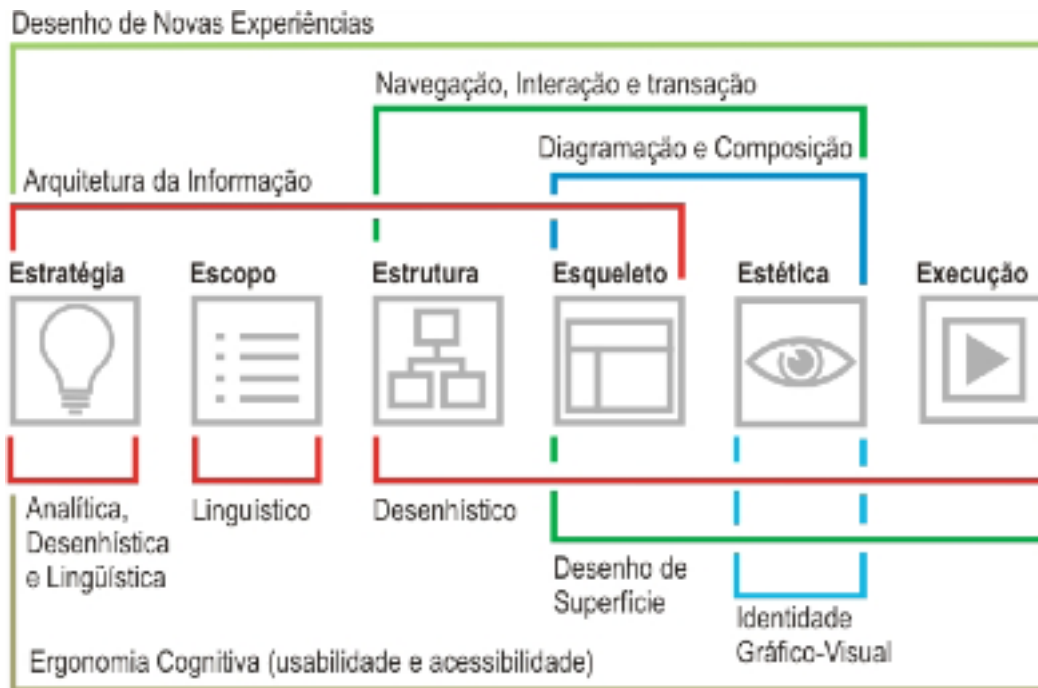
Desenho de Novas Experiências

Navegação, Interação e transação

Diagramação e Composição

Arquitetura da Informação

Estratégia

Escopo

Estrutura

Esqueleto

Estética

Execução

Analítica, Desenhística e Lingüística

Linguistico

Desenhistico

Desenho de Superficie

Identidade Gráfico-Visual

Ergonomia Cognitiva (usabilidade e acessibilidade)